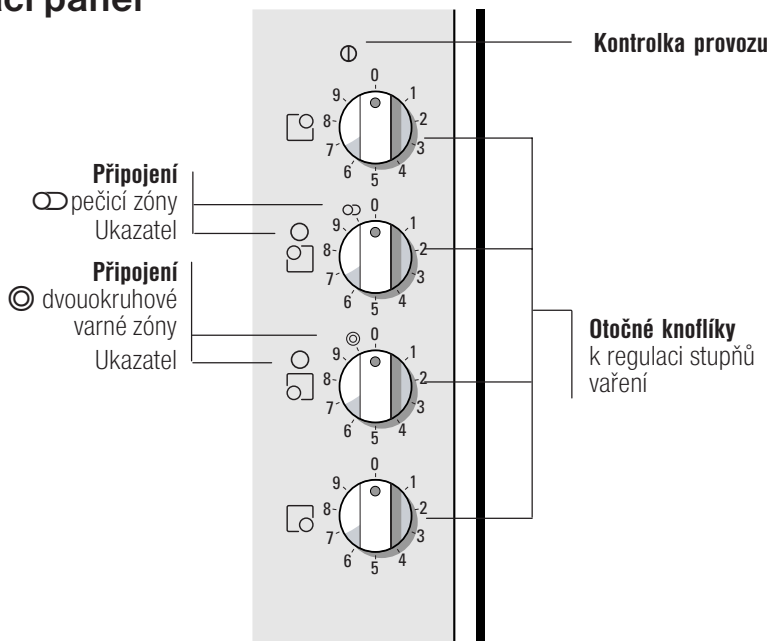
ací panel

Kontrolka provozu

0 1 2 3 4 5 6 7 8 9

Připojení
pečicí zóny
Ukazatel

0 1 2 3 4 5 6 7 8 9

Připojení
dvouokruhové varné zóny
Ukazatel

0 1 2 3 4 5 6 7 8 9

Otočné knoflíky
k regulaci stupňů vaření

0 1 2 3 4 5 6 7 8 9